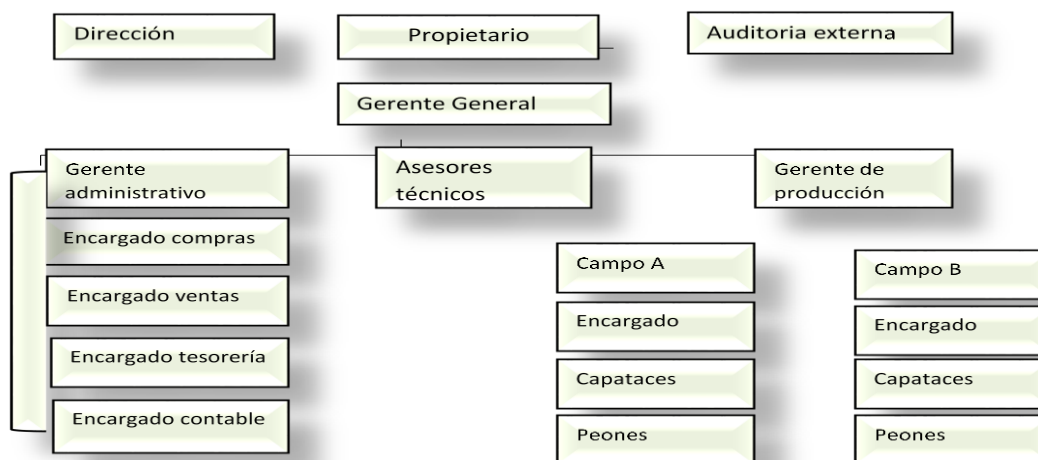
Dirección

Propietario

Auditoria externa

Gerente General

Gerente administrativo

Asesores técnicos

Gerente de producción

Encargado compras

Encargado ventas

Encargado tesorería

Encargado contable

Campo A

Encargado

Capataces

Peones

Campo B

Encargado

Capataces

Peones